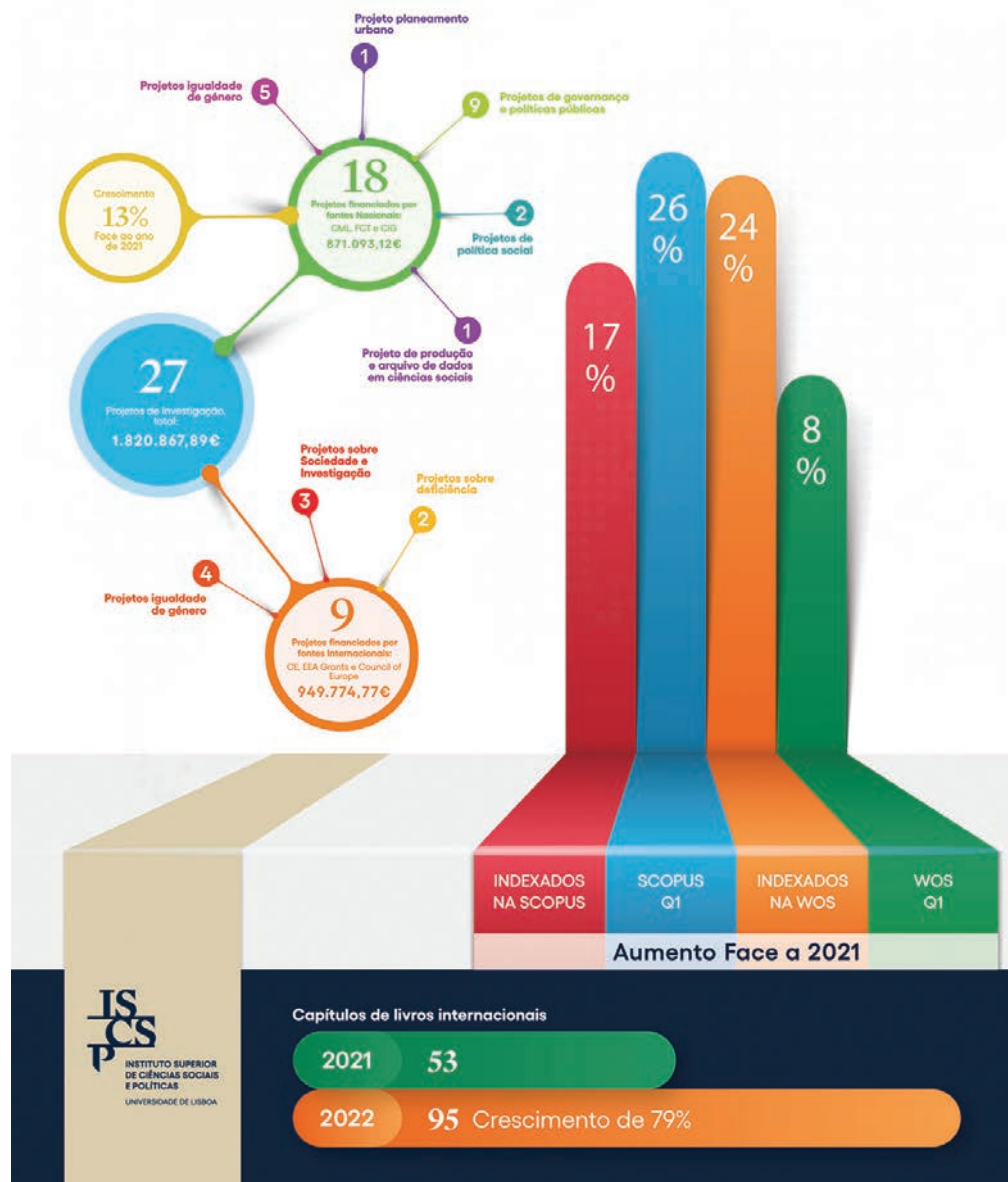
Projeto planeamento urbano

1

Projetos igualdade de género

5

9

Projetos de governança e políticas públicas

Crescimento
13%
Face ao ano de 2021

18
Projetos financiados por fontes Nacionais:
CML, FCT e CIG
871.093,12€

2

Projetos de política social

1

Projeto de produção e arquivo de dados em ciências sociais

27
Projetos de Investigação, total:
1.820.867,89€

Projetos sobre Sociedade e Investigação

3

Projetos sobre deficiência

2

4

Projetos igualdade de género

9
Projetos financiados por fontes Internacionais:
CE, EEA Grants e Council of Europe
949.774,77€

17 %

26 %

24 %

8 %

INDEXADOS NA SCOPUS

SCOPUS Q1

INDEXADOS NA WOS

WOS Q1

Aumento Face a 2021

ISCSP
INSTITUTO SUPERIOR DE CIÊNCIAS SOCIAIS E POLÍTICAS
UNIVERSIDADE DE LISBOA

Capítulos de livros internacionais

2021 53

2022 95 Crescimento de 79%